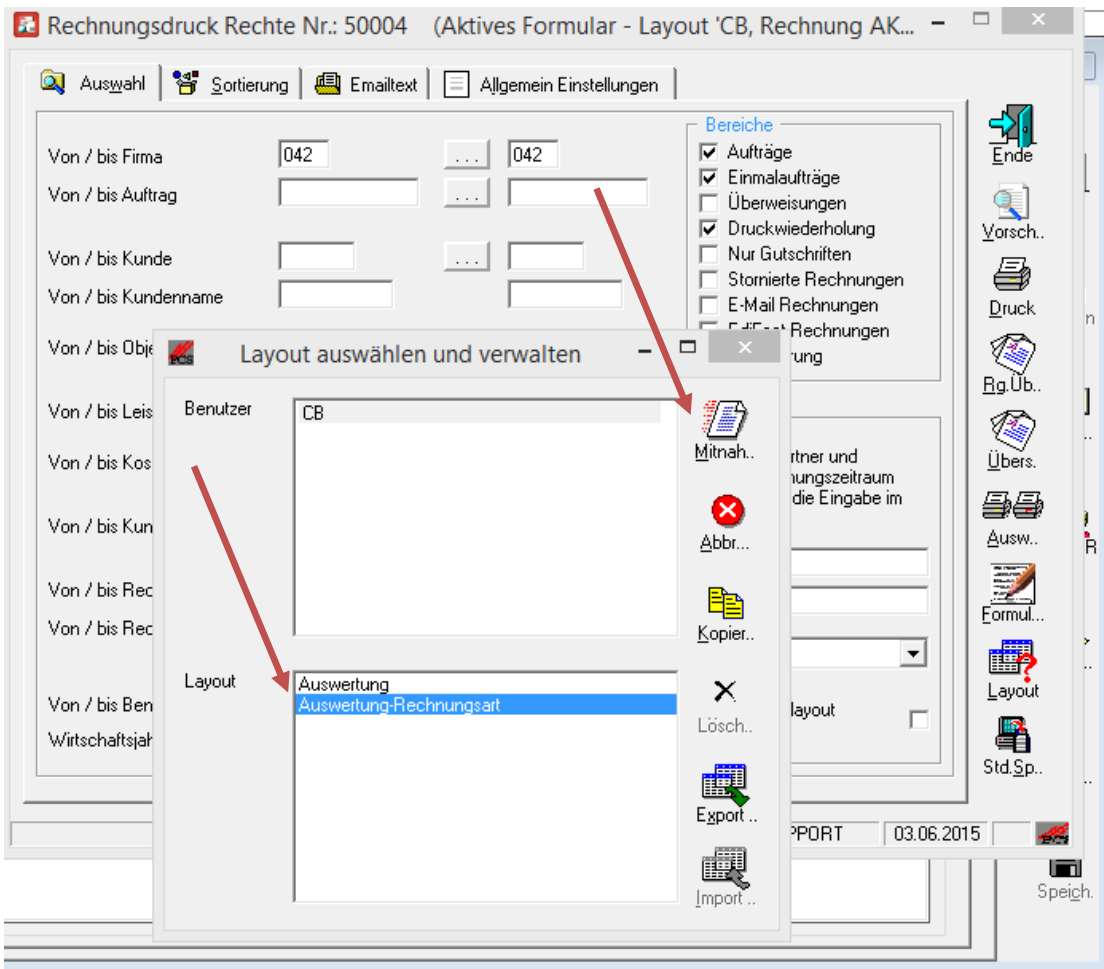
Rechnungsdruck Rechte Nr.: 50004 (Aktives Formular - Layout 'CB, Rechnung AK...

Auswahl | Sortierung | Emailtext | Allgemein Einstellungen

Von / bis Firma 042 ... 042
Von / bis Auftrag ...
Von / bis Kunde ...
Von / bis Kundenname
Von / bis Obje
Von / bis Leis
Von / bis Kos
Von / bis Kun
Von / bis Rec
Von / bis Rec
Von / bis Ben
Wirtschaftsjah

Bereiche
☑ Aufträge
☑ Einmalaufträge
☐ Überweisungen
☑ Druckwiederholung
☐ Nur Gutschriften
☐ Stornierte Rechnungen
☐ E-Mail Rechnungen
EdiFact Rechnungen
rung

rtner und
nungszeitraum
die Eingabe im

layout

PPORT 03.06.2015

Ende
Vorsch..
Druck
Rg.Üb..
Übers.
Ausw..
Formul...
Layout
Std.Sp..
Speich.

Layout auswählen und verwalten

Benutzer
CB

Layout
Auswertung
Auswertung-Rechnungsart

Mitnah..
Abbr...
Kopier..
Lösch..
Export ..
Import ..